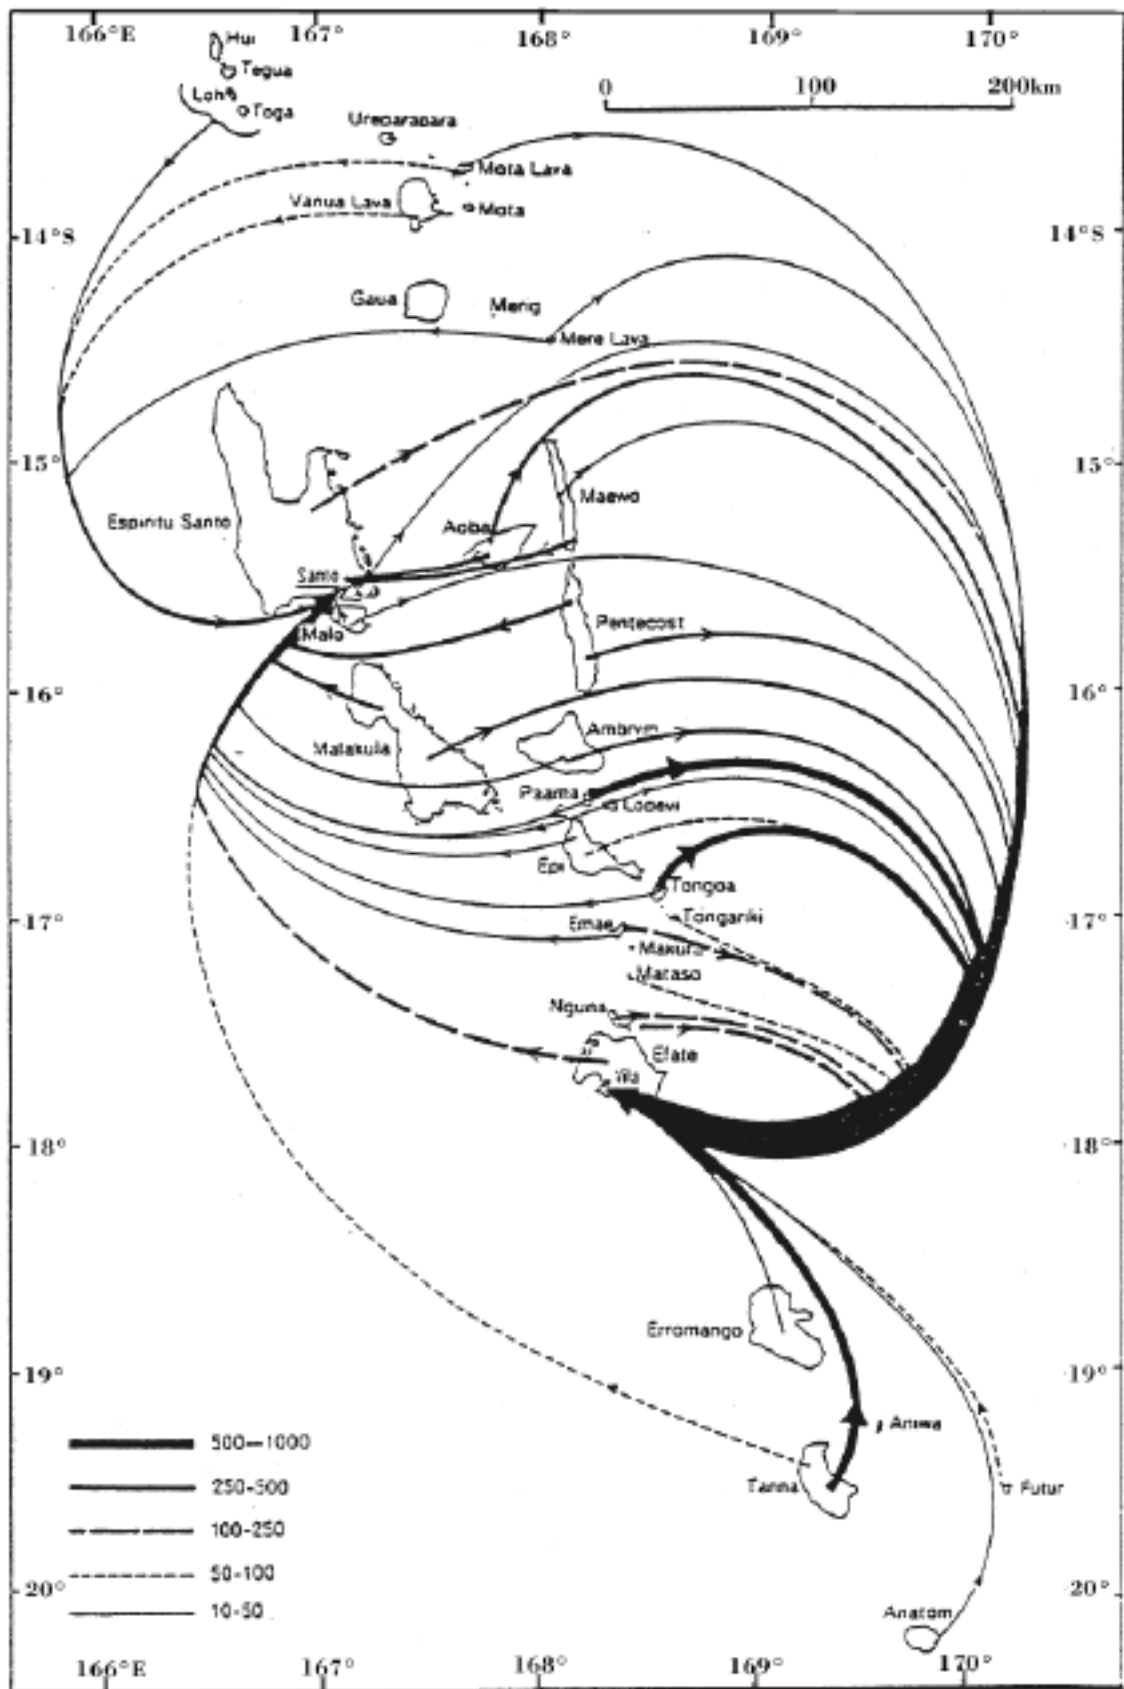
166°E 167° 168° 169° 170°

0 100 200km

Hui
Tegua
Loh
Toga
Ureparapara
Mota Lava
Vanua Lava
Mota
14°S
14°S
Gaua
Merig
Mere Lava
15°
15°
Espiritu Santo
Maewo
Aoba
Santo
Malo
Pentecost
16°
16°
Malakula
Ambrym
Paama
Lopevi
Epi
Tongoa
17°
17°
Tongariki
Emae
Makura
Mataso
Nguna
Efate
Vila
18°
18°
Erromango
19°
19°
Aniwa
Tanna
Futur
20°
20°
Anatom

500—1000
250-500
100-250
50-100
10-50

166°E 167° 168° 169° 170°